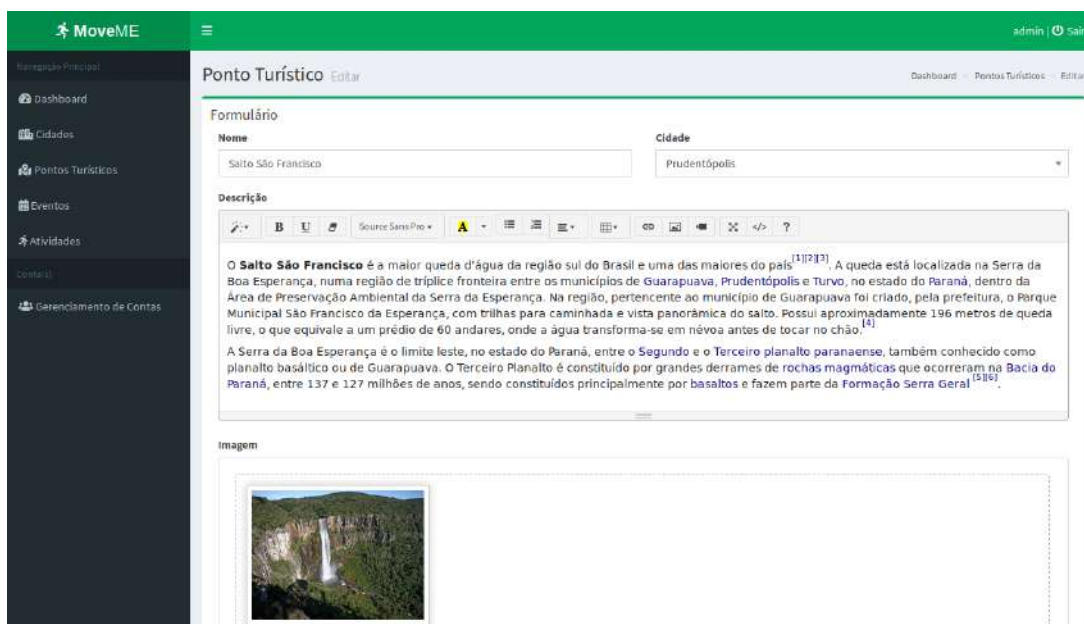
MoveME

admin | Sai

Navegação Principal

Dashboard

Cidades

Pontos Turísticos

Eventos

Atividades

Contas

Gerenciamento de Contas

Ponto Turístico Editar

Dashboard > Pontos Turísticos > Editar

Formulário

Nome

Salto São Francisco

Cidade

Prudentópolis

Descrição

Source Sans Pro

O **Salto São Francisco** é a maior queda d'água da região sul do Brasil e uma das maiores do país$^{[1][2][3]}$. A queda está localizada na Serra da Boa Esperança, numa região de tríplice fronteira entre os municípios de Guarapuava, Prudentópolis e Turvo, no estado do Paraná, dentro da Área de Preservação Ambiental da Serra da Esperança. Na região, pertencente ao município de Guarapuava foi criado, pela prefeitura, o Parque Municipal São Francisco da Esperança, com trilhas para caminhada e vista panorâmica do salto. Possui aproximadamente 196 metros de queda livre, o que equivale a um prédio de 60 andares, onde a água transforma-se em névoa antes de tocar no chão.$^{[4]}$

A Serra da Boa Esperança é o limite leste, no estado do Paraná, entre o Segundo e o Terceiro planalto paranaense, também conhecido como planalto basáltico ou de Guarapuava. O Terceiro Planalto é constituído por grandes derrames de rochas magmáticas que ocorreram na Bacia do Paraná, entre 137 e 127 milhões de anos, sendo constituídos principalmente por basaltos e fazem parte da Formação Serra Geral$^{[5][6]}$.

Imagem